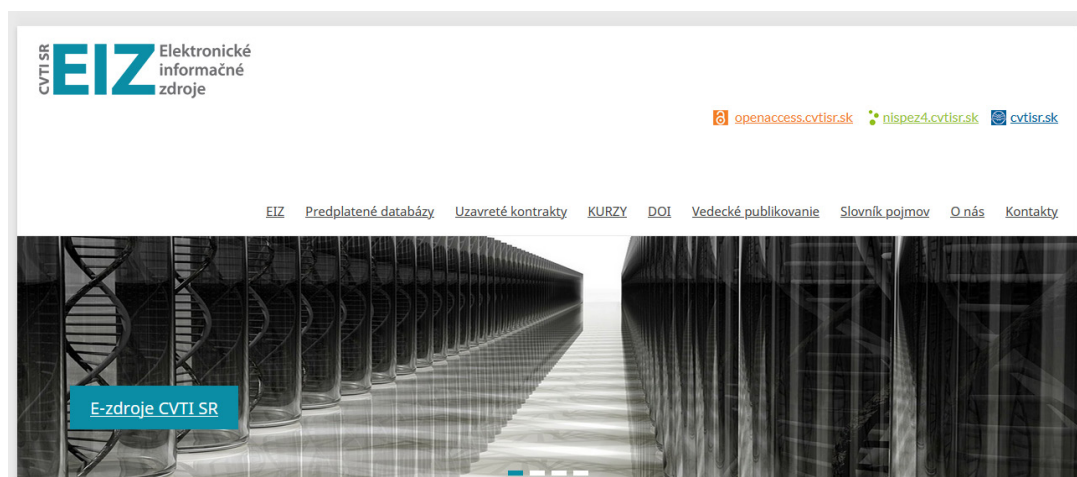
CVTI SR EIZ Elektronické informačné zdroje

openaccess.cvtisr.sk nispez4.cvtisr.sk cvtisr.sk

EIZ Predplatené databázy Uzavreté kontrakty KURZY DOI Vedecké publikovanie Slovník pojmov O nás Kontakty

E-zdroje CVTI SR